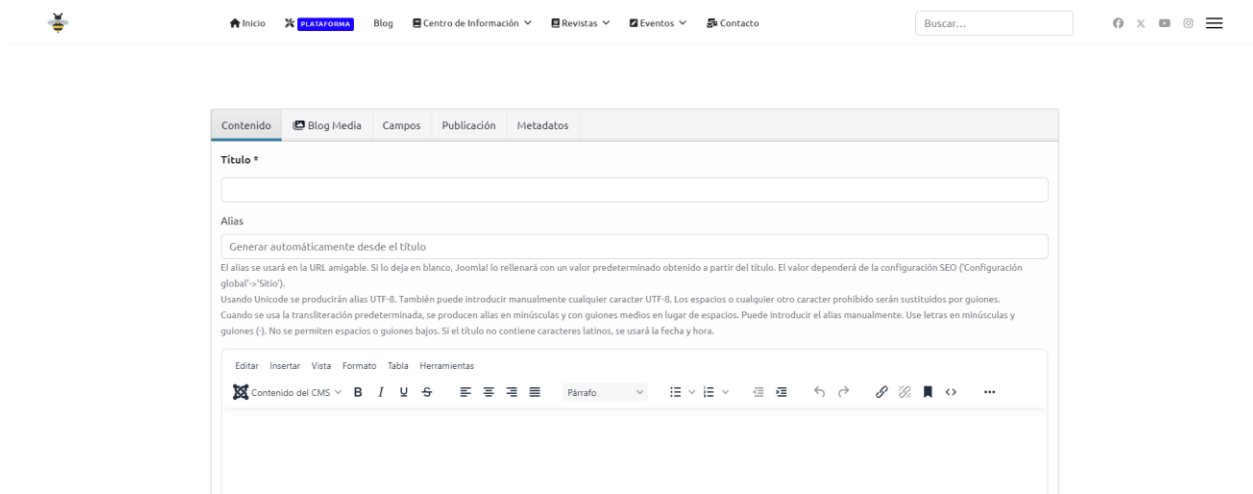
Inicio PLATAFORMA Blog Centro de Información Revistas Eventos Contacto

Buscar...

Contenido Blog Media Campos Publicación Metadatos

Título *

Alias

Generar automáticamente desde el título

El alias se usará en la URL amigable. Si lo deja en blanco, Joomla! lo rellenará con un valor predeterminado obtenido a partir del título. El valor dependerá de la configuración SEO ('Configuración global'->'Sitio').

Usando Unicode se producirán alias UTF-8. También puede introducir manualmente cualquier caracter UTF-8. Los espacios o cualquier otro caracter prohibido serán sustituidos por guiones.

Cuando se usa la transliteración predeterminada, se producen alias en minúsculas y con guiones medios en lugar de espacios. Puede introducir el alias manualmente. Use letras en minúsculas y guiones (-). No se permiten espacios o guiones bajos. Si el título no contiene caracteres latinos, se usará la fecha y hora.

Editar Insertar Vista Formato Tabla Herramientas

Contenido del CMS B I U S Párrafo